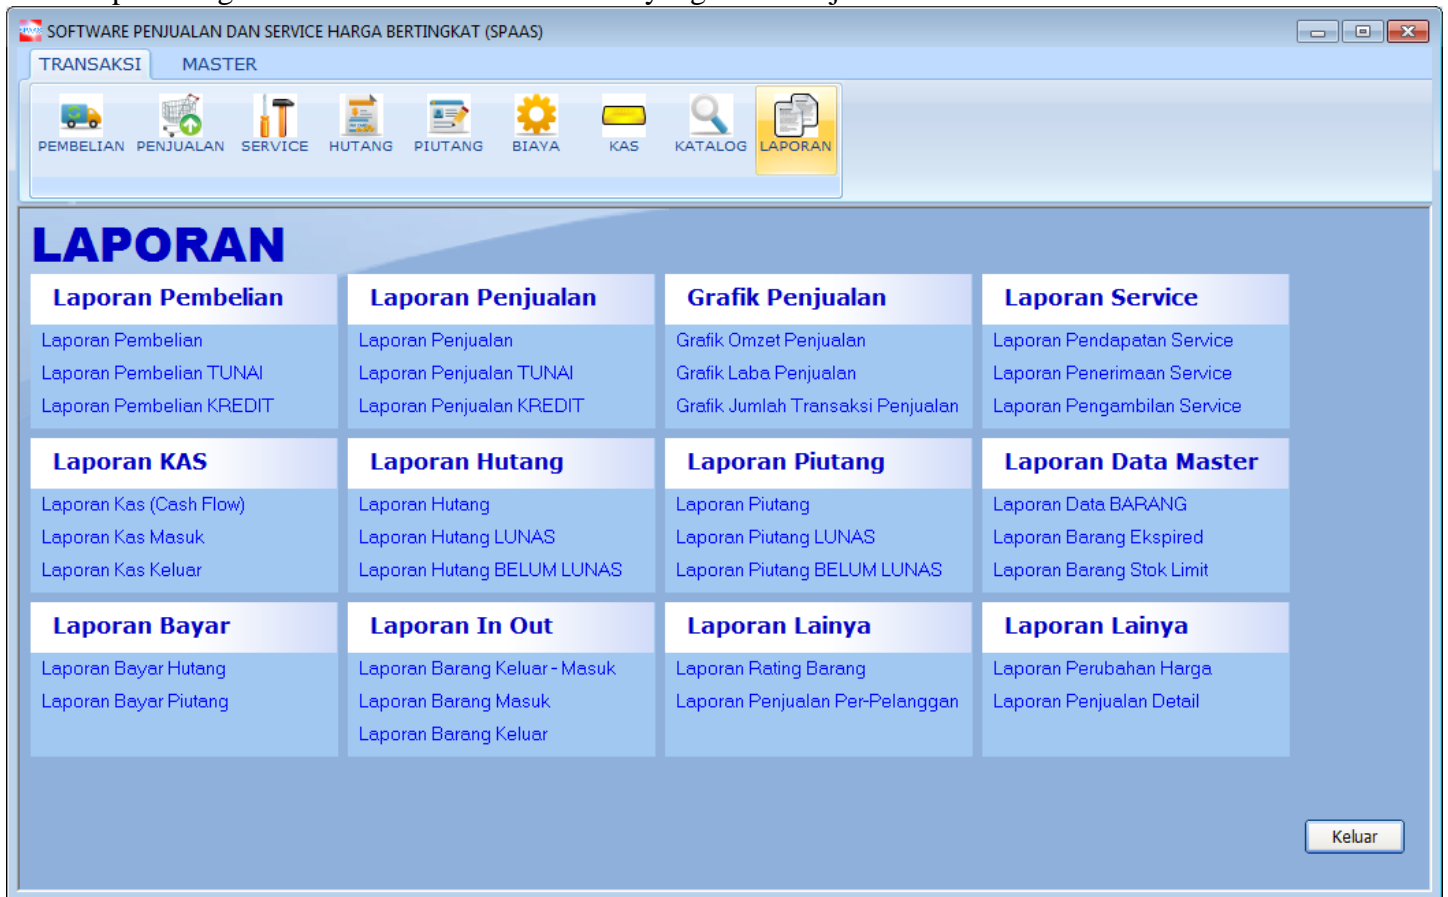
SOFTWARE PENJUALAN DAN SERVICE HARGA BERTINGKAT (SPAAS)

TRANSAKSI MASTER

PEMBELIAN PENJUALAN SERVICE HUTANG PIUTANG BIAYA KAS KATALOG LAPORAN

LAPORAN

Laporan Pembelian
Laporan Pembelian
Laporan Pembelian TUNAI
Laporan Pembelian KREDIT

Laporan Penjualan
Laporan Penjualan
Laporan Penjualan TUNAI
Laporan Penjualan KREDIT

Grafik Penjualan
Grafik Omzet Penjualan
Grafik Laba Penjualan
Grafik Jumlah Transaksi Penjualan

Laporan Service
Laporan Pendapatan Service
Laporan Penerimaan Service
Laporan Pengambilan Service

Laporan KAS
Laporan Kas (Cash Flow)
Laporan Kas Masuk
Laporan Kas Keluar

Laporan Hutang
Laporan Hutang
Laporan Hutang LUNAS
Laporan Hutang BELUM LUNAS

Laporan Piutang
Laporan Piutang
Laporan Piutang LUNAS
Laporan Piutang BELUM LUNAS

Laporan Data Master
Laporan Data BARANG
Laporan Barang Ekspired
Laporan Barang Stok Limit

Laporan Bayar
Laporan Bayar Hutang
Laporan Bayar Piutang

Laporan In Out
Laporan Barang Keluar - Masuk
Laporan Barang Masuk
Laporan Barang Keluar

Laporan Lainya
Laporan Rating Barang
Laporan Penjualan Per-Pelanggan

Laporan Lainya
Laporan Perubahan Harga
Laporan Penjualan Detail

Keluar